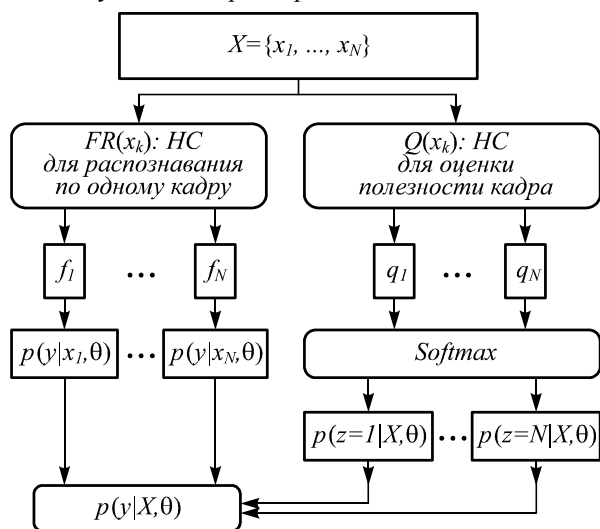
$X=\{x_1, ..., x_N\}$

$FR(x_k)$: НС для распознавания по одному кадру

$Q(x_k)$: НС для оценки полезности кадра

$f_1$ … $f_N$

$q_1$ … $q_N$

$p(y|x_1,\theta)$ … $p(y|x_N,\theta)$

Softmax

$p(z=1|X,\theta)$ … $p(z=N|X,\theta)$

$p(y|X,\theta)$